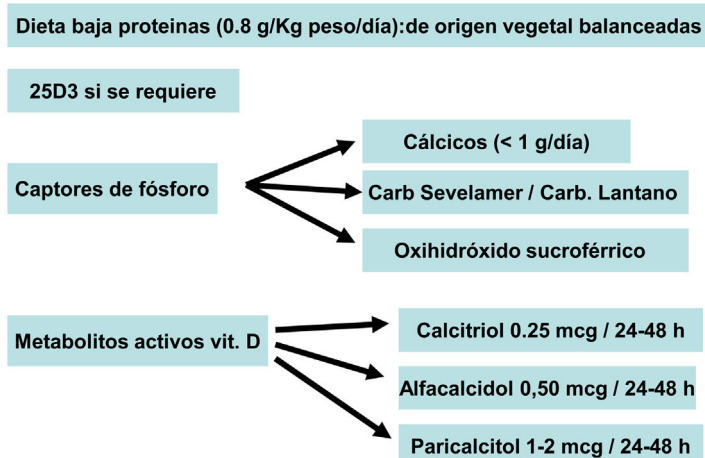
Dieta baja proteinas (0.8 g/Kg peso/día):de origen vegetal balanceadas

25D3 si se requiere

Captores de fósforo

Cálcicos (< 1 g/día)

Carb Sevelamer / Carb. Lantano

Oxihidróxido sucroférrico

Metabolitos activos vit. D

Calcitriol 0.25 mcg / 24-48 h

Alfacalcidol 0,50 mcg / 24-48 h

Paricalcitol 1-2 mcg / 24-48 h